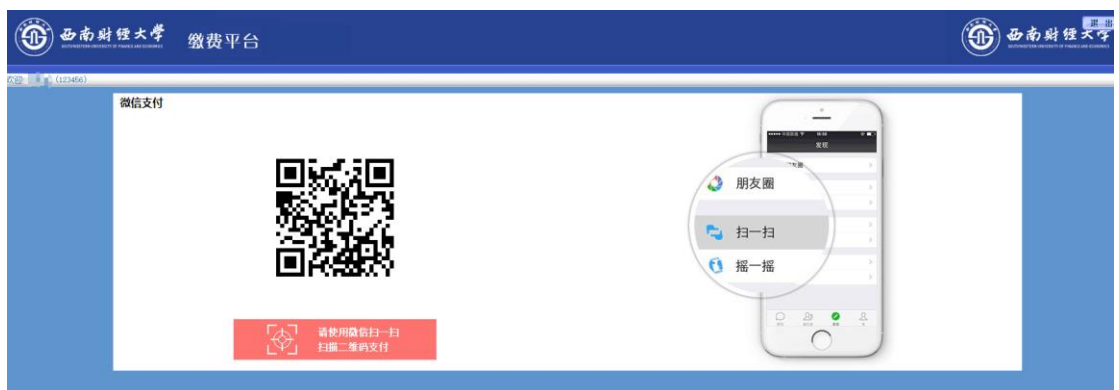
西南财经大学 SOUTHWESTERN UNIVERSITY OF FINANCE AND ECONOMICS 缴费平台

西南财经大学 SOUTHWESTERN UNIVERSITY OF FINANCE AND ECONOMICS 退出

欢迎 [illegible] (123456)

微信支付

请使用微信扫一扫
扫描二维码支付

发现

朋友圈

扫一扫

摇一摇